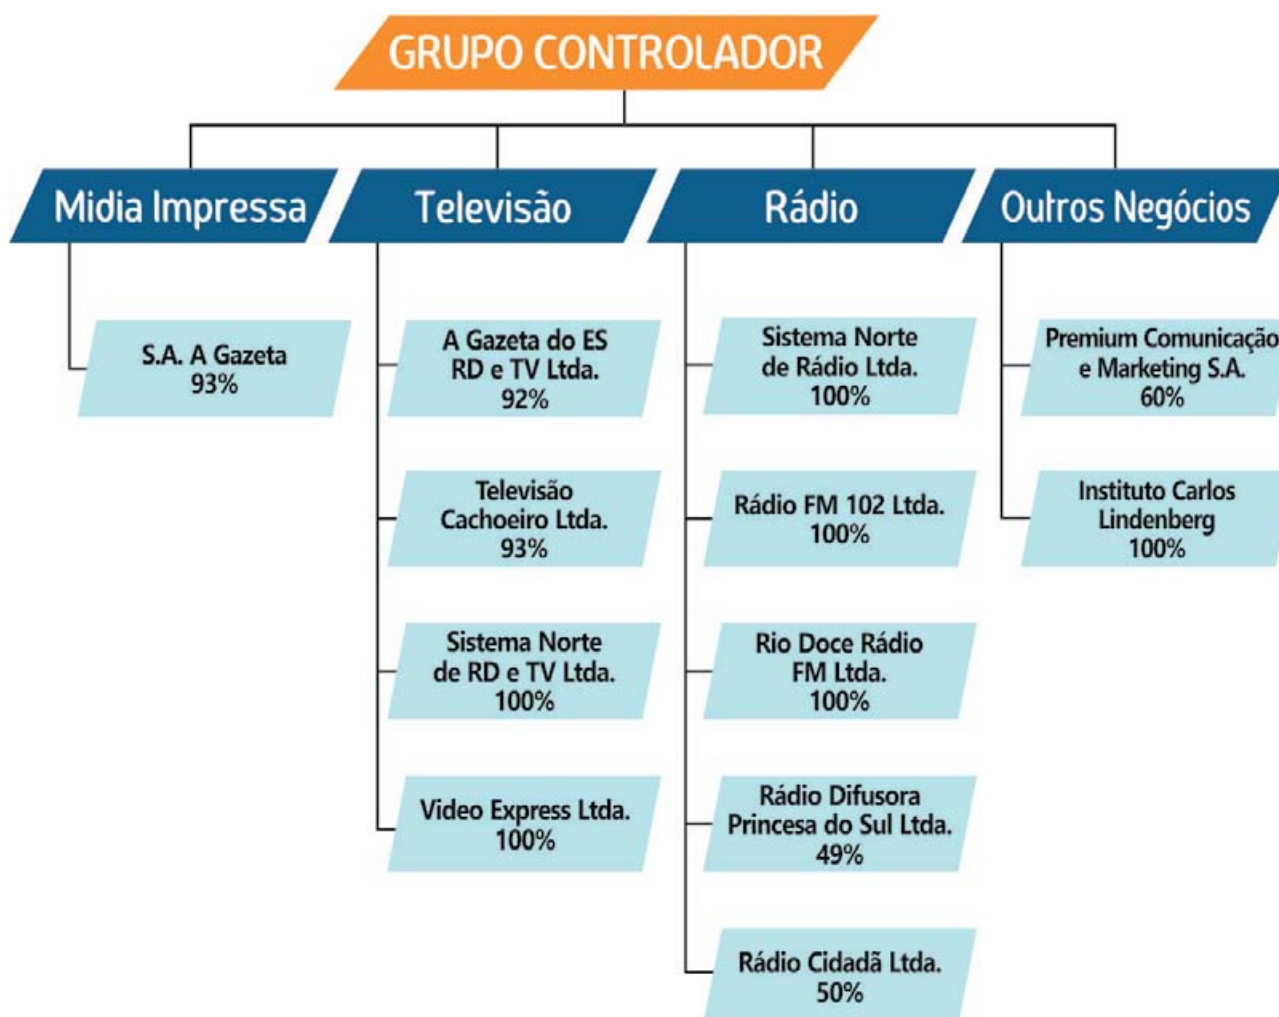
GRUPO CONTROLADOR

Midia Impressa

S.A. A Gazeta
93%

Televisão

A Gazeta do ES
RD e TV Ltda.
92%

Televisão
Cachoeiro Ltda.
93%

Sistema Norte
de RD e TV Ltda.
100%

Video Express Ltda.
100%

Rádio

Sistema Norte
de Rádio Ltda.
100%

Rádio FM 102 Ltda.
100%

Rio Doce Rádio
FM Ltda.
100%

Rádio Difusora
Princesa do Sul Ltda.
49%

Rádio Cidadã Ltda.
50%

Outros Negócios

Premium Comunicação
e Marketing S.A.
60%

Instituto Carlos
Lindenberg
100%